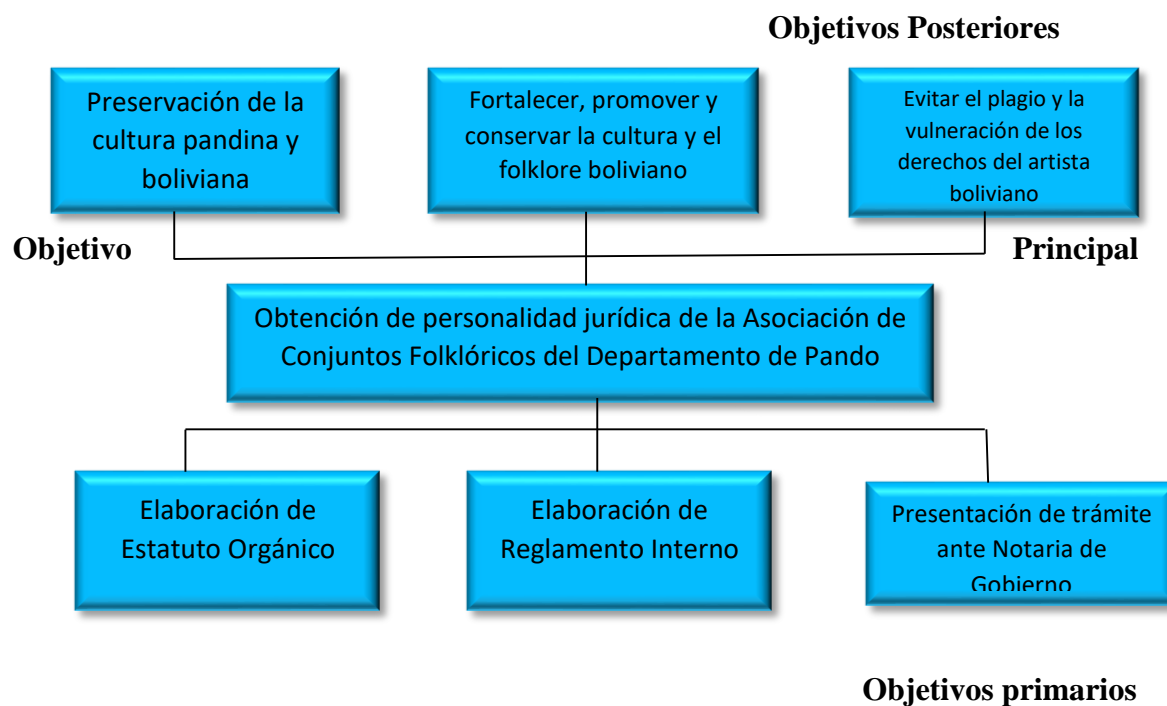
Objetivos Posteriores

Preservación de la cultura pandina y boliviana

Fortalecer, promover y conservar la cultura y el folklore boliviano

Evitar el plagio y la vulneración de los derechos del artista boliviano

Objetivo

Principal

Obtención de personalidad jurídica de la Asociación de Conjuntos Folklóricos del Departamento de Pando

Elaboración de Estatuto Orgánico

Elaboración de Reglamento Interno

Presentación de trámite ante Notaria de Gobierno

Objetivos primarios